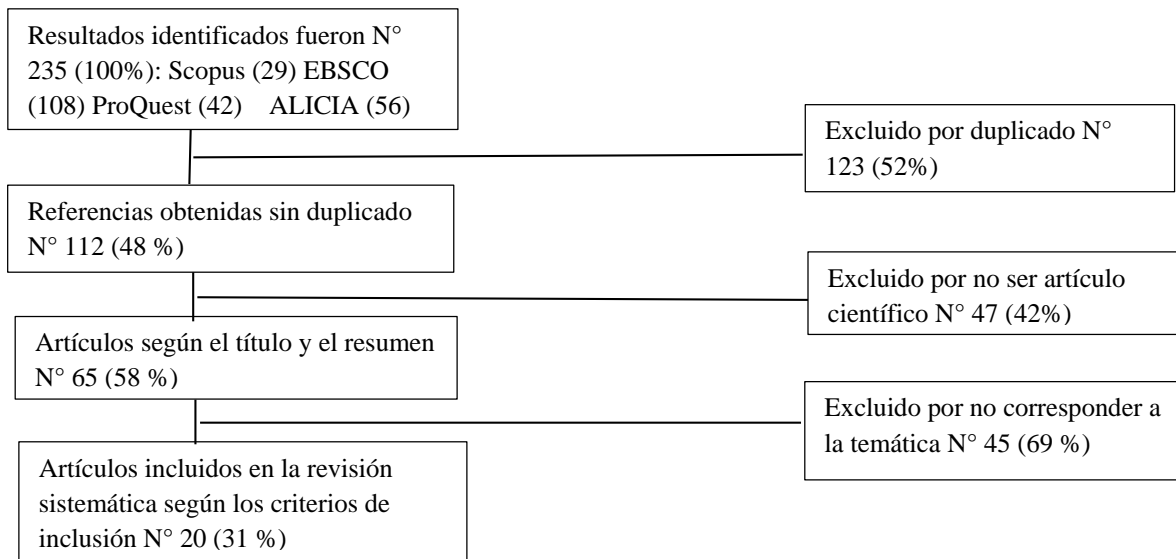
Resultados identificados fueron N° 235 (100%): Scopus (29) EBSCO (108) ProQuest (42) ALICIA (56)

Excluido por duplicado N° 123 (52%)

Referencias obtenidas sin duplicado N° 112 (48 %)

Excluido por no ser artículo científico N° 47 (42%)

Artículos según el título y el resumen N° 65 (58 %)

Excluido por no corresponder a la temática N° 45 (69 %)

Artículos incluidos en la revisión sistemática según los criterios de inclusión N° 20 (31 %)